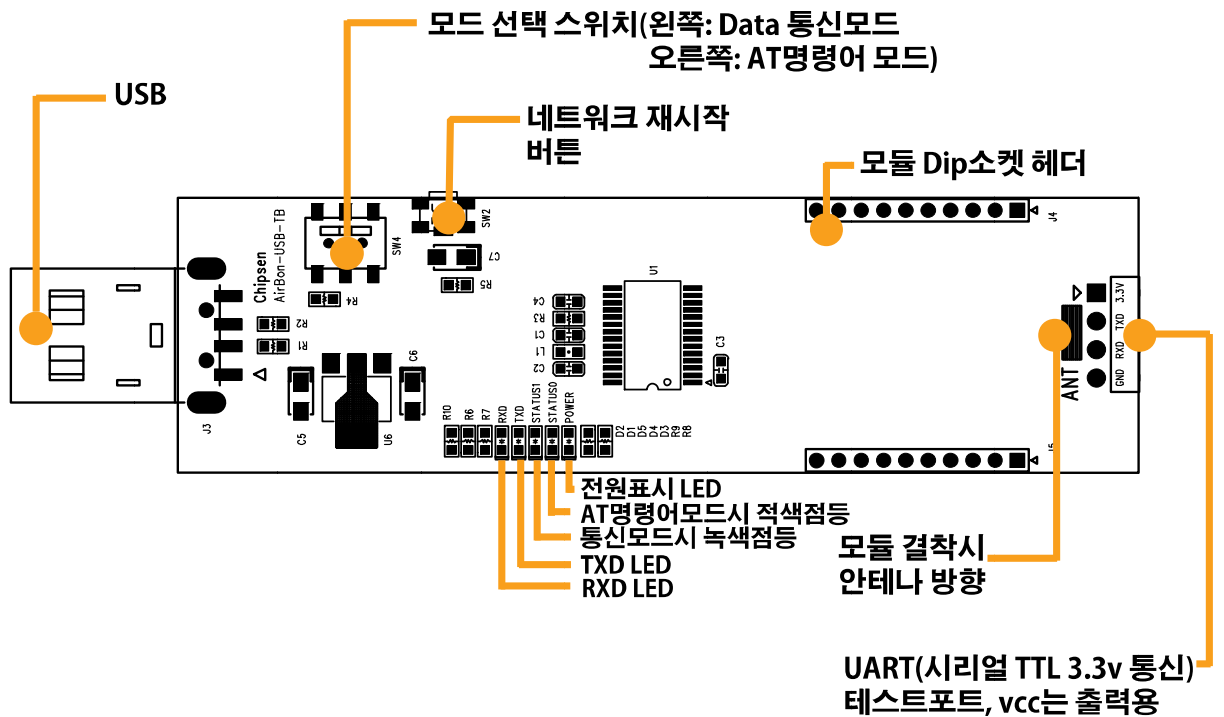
모드 선택 스위치(왼쪽: Data 통신모드
오른쪽: AT명령어 모드)

USB

네트워크 재시작
버튼

모듈 Dip소켓 헤더

SW4
SW2
C7
R5
R4
Chipsen
AirBon-USB-TB
R2
R1
J3
C5
U6
C6
U1
C4
R3
C1
L1
C2
C3
R10
R6
R7
RXD
TXD
STATUS1
STATUS0
POWER
D2
D1
D5
D4
D3
R9
R8
J4
J5
ANT
3.3V
TXD
RXD
GND

전원표시 LED
AT명령어모드시 적색점등
통신모드시 녹색점등
TXD LED
RXD LED

모듈 결착시
안테나 방향

UART(시리얼 TTL 3.3v 통신)
테스트포트, vcc는 출력용